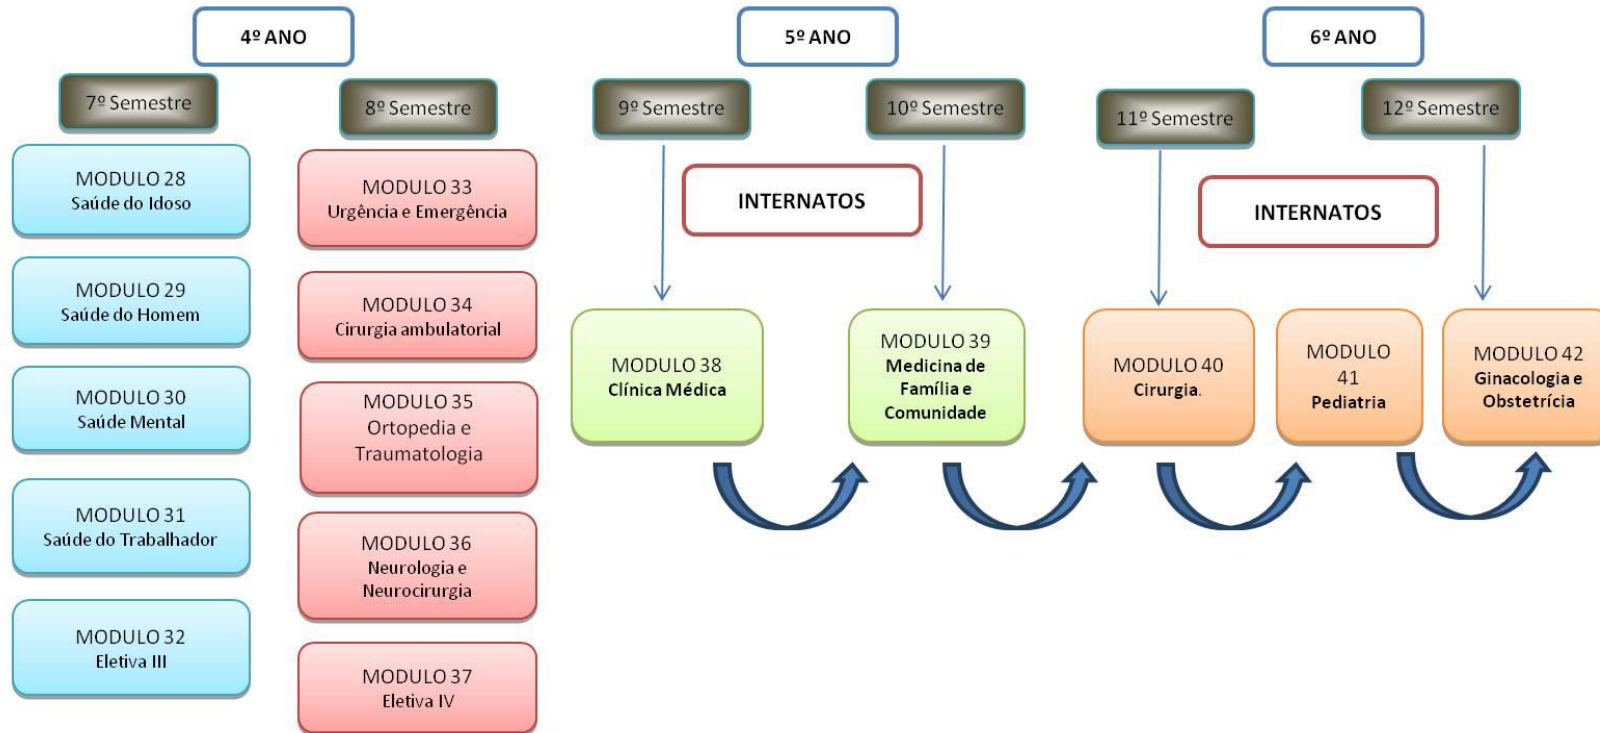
4º ANO

7º Semestre

MODULO 28
Saúde do Idoso

MODULO 29
Saúde do Homem

MODULO 30
Saúde Mental

MODULO 31
Saúde do Trabalhador

MODULO 32
Eletiva III

8º Semestre

MODULO 33
Urgência e Emergência

MODULO 34
Cirurgia ambulatorial

MODULO 35
Ortopedia e Traumatologia

MODULO 36
Neurologia e Neurocirurgia

MODULO 37
Eletiva IV

5º ANO

9º Semestre

10º Semestre

INTERNATOS

MODULO 38
Clínica Médica

MODULO 39
Medicina de Família e Comunidade

6º ANO

11º Semestre

12º Semestre

INTERNATOS

MODULO 40
Cirurgia.

MODULO 41
Pediatria

MODULO 42
Ginacologia e Obstetrícia